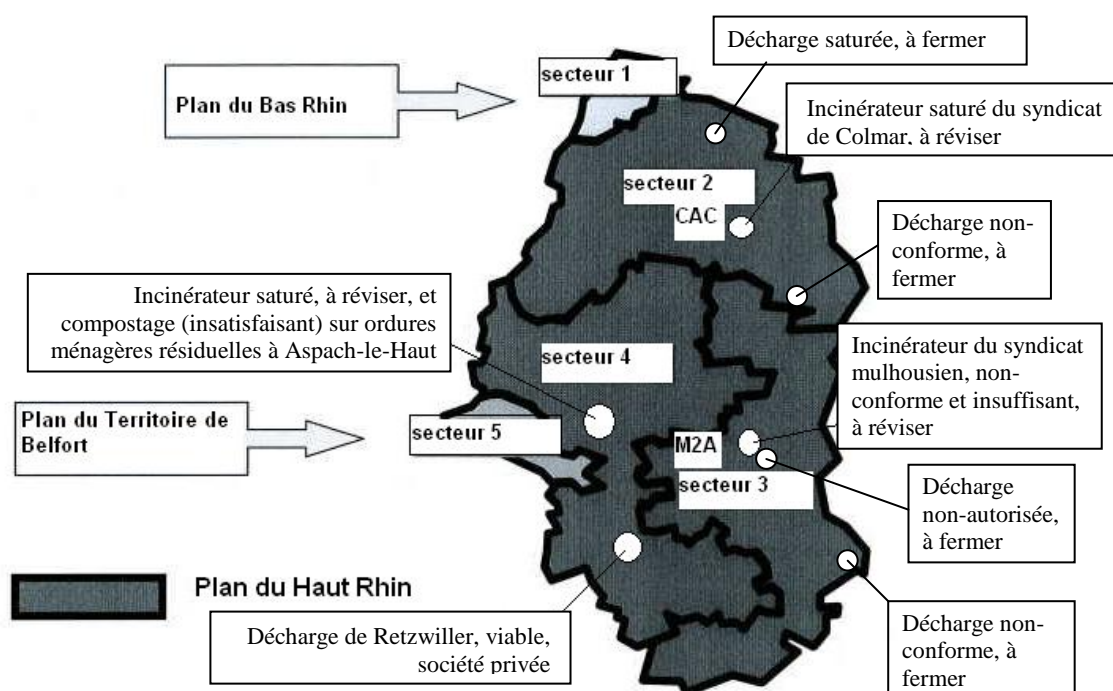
Décharge saturée, à fermer

secteur 1

Plan du Bas Rhin

Incinérateur saturé du syndicat de Colmar, à réviser

secteur 2

CAC

Décharge non-conforme, à fermer

Incinérateur saturé, à réviser, et compostage (insatisfaisant) sur ordures ménagères résiduelles à Aspach-le-Haut

secteur 4

Incinérateur du syndicat mulhousien, non-conforme et insuffisant, à réviser

Plan du Territoire de Belfort

secteur 5

M2A

secteur 3

Décharge non-autorisée, à fermer

Plan du Haut Rhin

Décharge de Retzwiller, viable, société privée

Décharge non-conforme, à fermer